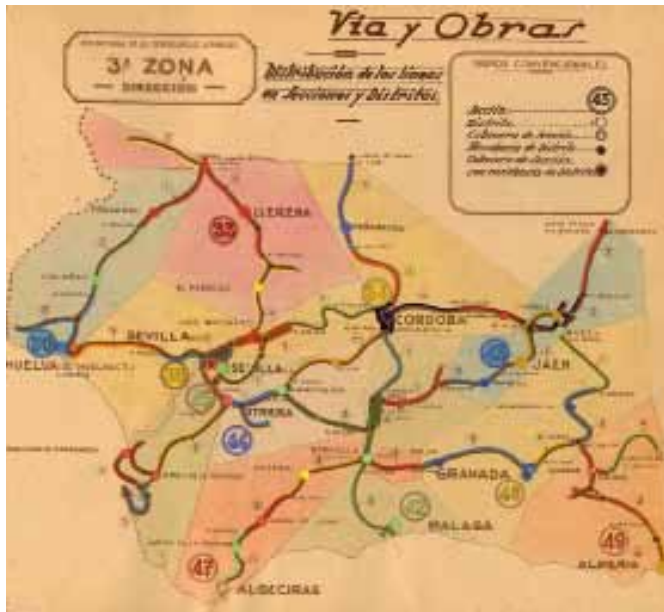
Via y Obras

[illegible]
3ª ZONA
DIRECCION

Distribución de las líneas en Secciones y Distritos.

SIGNOS CONVENCIONALES
Sección 45
Distrito
Cabecera de Sección
Residencia de distrito
Cabecera de Sección con residencia de distrito

33
UTRERA
SEVILLA
50
HUELVA
51
SEVILLA
CORDOBA
34
JAEN
43
44
UTRERA
GRANADA
46
MALAGA
47
ALGECIRAS
49
ALMERIA